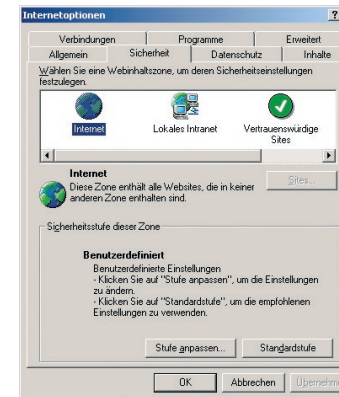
Internetoptionen

?

Verbindungen | Programme | Erweitert
Allgemein | Sicherheit | Datenschutz | Inhalte

Wählen Sie eine Webinhaltszone, um deren Sicherheitseinstellungen festzulegen.

Internet
Lokales Intranet
Vertrauenswürdige Sites

Internet
Diese Zone enthält alle Websites, die in keiner anderen Zone enthalten sind.

Sites...

Sicherheitsstufe dieser Zone

Benutzerdefiniert
Benutzerdefinierte Einstellungen
- Klicken Sie auf "Stufe anpassen", um die Einstellungen zu ändern.
- Klicken Sie auf "Standardstufe", um die empfohlenen Einstellungen zu verwenden.

Stufe anpassen...
Standardstufe

OK
Abbrechen
Übernehm